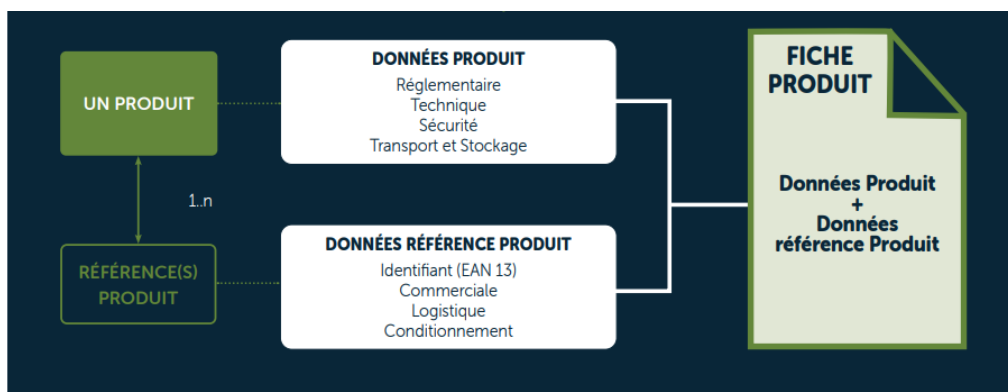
UN PRODUIT

1..n

RÉFÉRENCE(S) PRODUIT

DONNÉES PRODUIT
Réglementaire
Technique
Sécurité
Transport et Stockage

DONNÉES RÉFÉRENCE PRODUIT
Identifiant (EAN 13)
Commerciale
Logistique
Conditionnement

FICHE PRODUIT

Données Produit
+
Données référence Produit